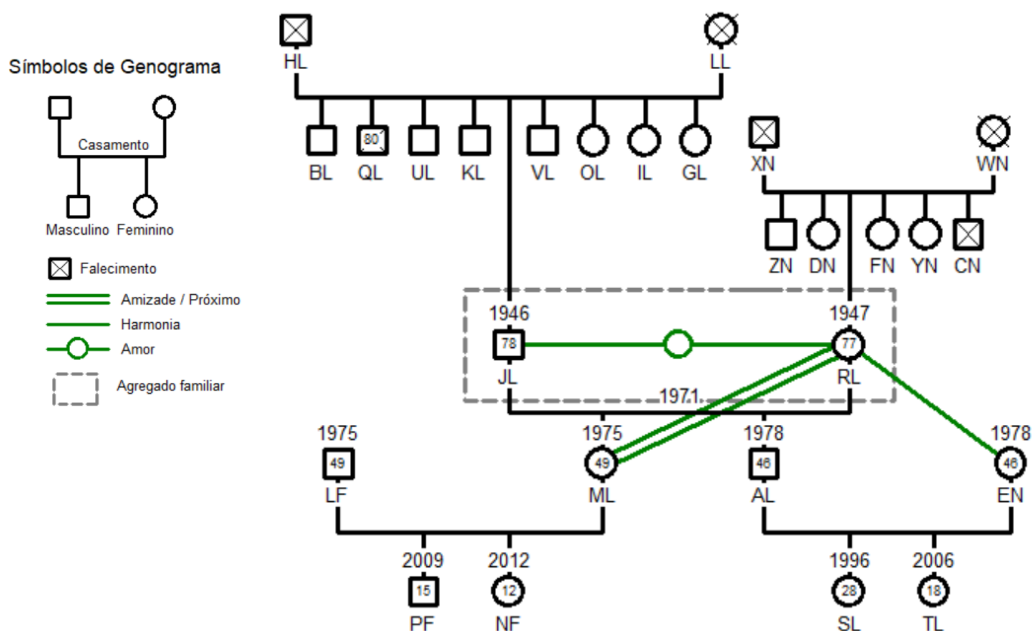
Símbolos de Genograma

Casamento

Masculino Feminino

Falecimento

Amizade / Próximo

Harmonia

Amor

Agregado familiar

HL LL

BL 80 QL UL KL VL OL IL GL

XN WN

ZN DN FN YN CN

1946 78 JL

1947 77 RL

1971

1975 49 LF

1975 49 ML

1978 46 AL

1978 46 EN

2009 15 PF

2012 12 NF

1996 28 SL

2006 18 TL